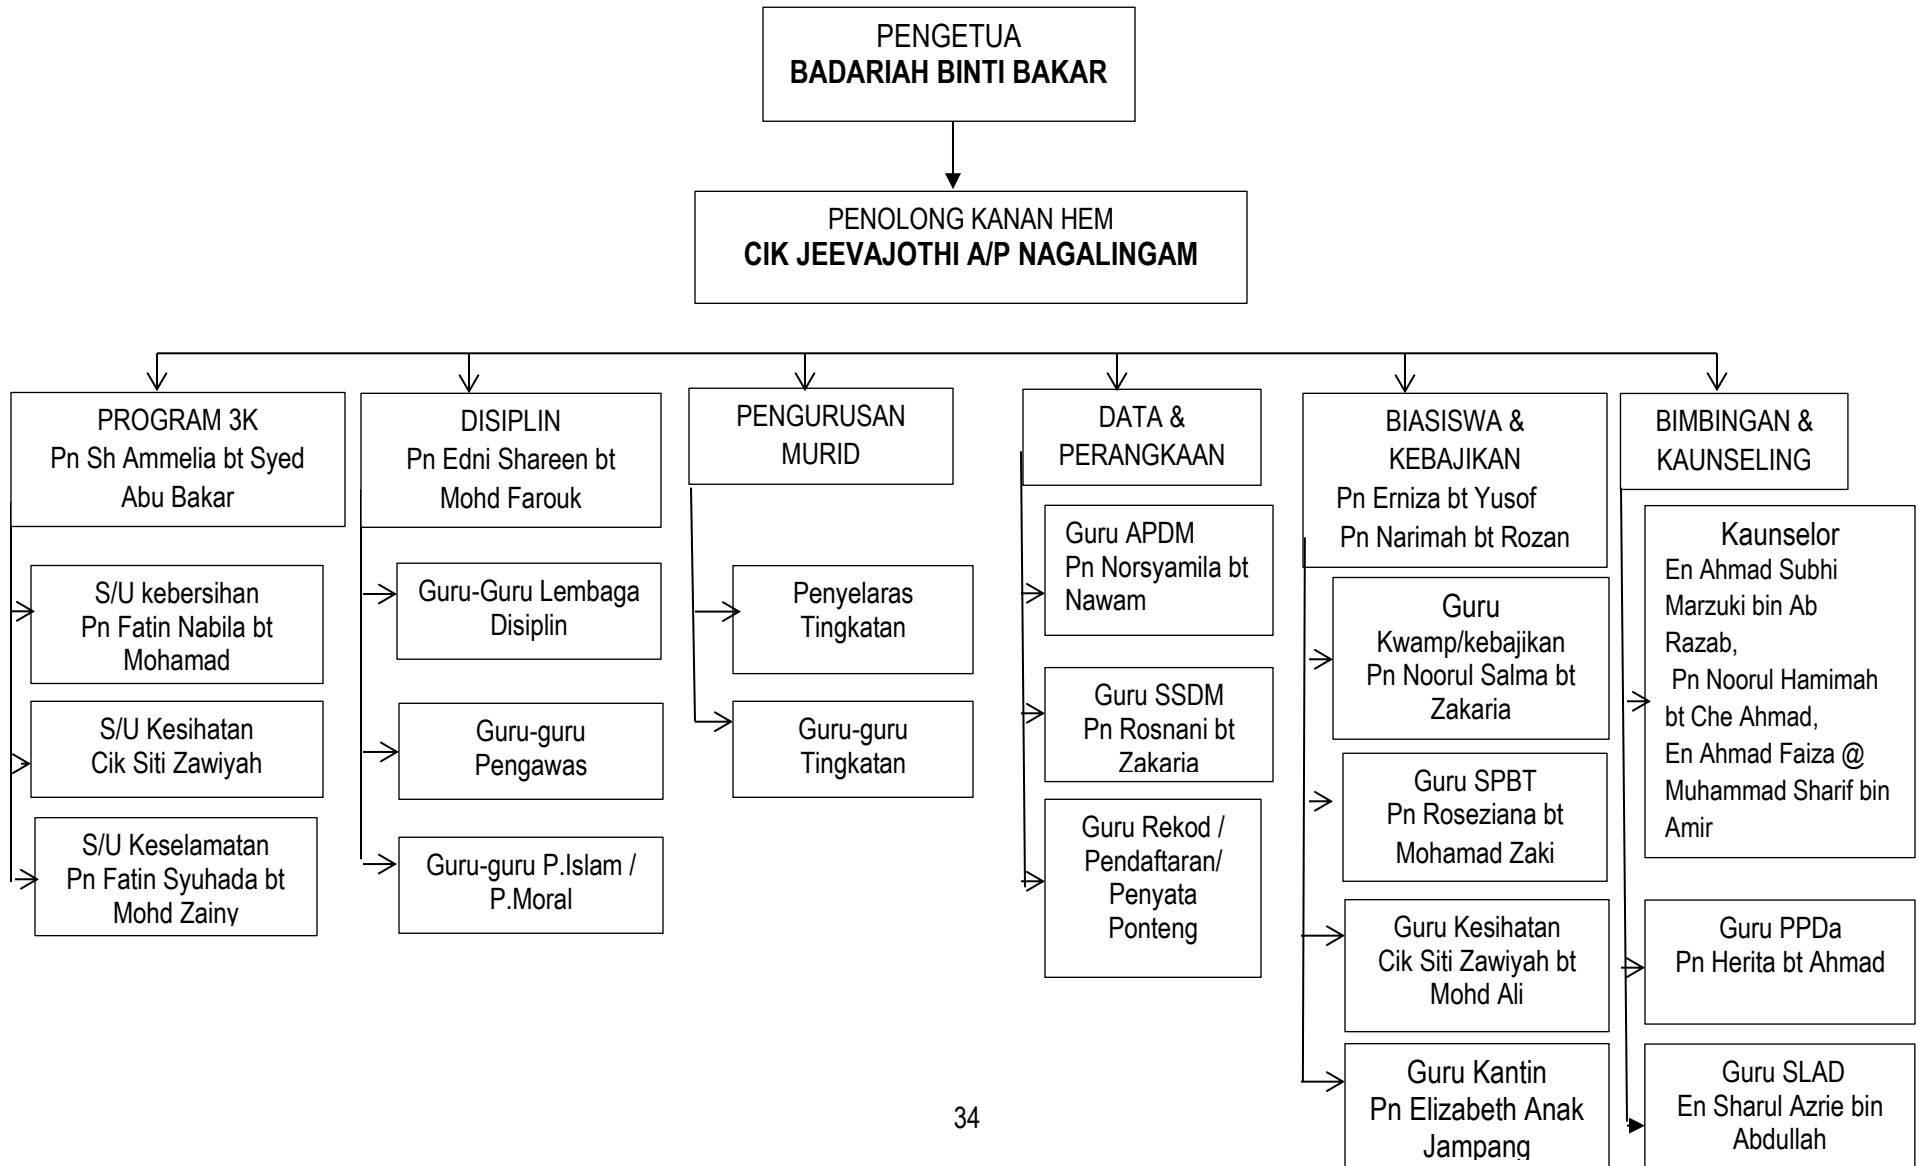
PENGETUA
**BADARIAH BINTI BAKAR**

PENOLONG KANAN HEM
**CIK JEEVAJOTHI A/P NAGALINGAM**

PROGRAM 3K
Pn Sh Ammelia bt Syed Abu Bakar

S/U kebersihan
Pn Fatin Nabila bt Mohamad

S/U Kesihatan
Cik Siti Zawiyah

S/U Keselamatan
Pn Fatin Syuhada bt Mohd Zainy

DISIPLIN
Pn Edni Shareen bt Mohd Farouk

Guru-Guru Lembaga Disiplin

Guru-guru Pengawas

Guru-guru P.Islam / P.Moral

PENGURUSAN MURID

Penyelaras Tingkatan

Guru-guru Tingkatan

DATA & PERANGKAAN

Guru APDM
Pn Norsyamila bt Nawam

Guru SSDM
Pn Rosnani bt Zakaria

Guru Rekod / Pendaftaran/ Penyata Ponteng

BIASISWA & KEBAJIKAN
Pn Erniza bt Yusof
Pn Narimah bt Rozan

Guru
Kwamp/kebajikan
Pn Noorul Salma bt Zakaria

Guru SPBT
Pn Roseziana bt Mohamad Zaki

Guru Kesihatan
Cik Siti Zawiyah bt Mohd Ali

Guru Kantin
Pn Elizabeth Anak Jampang

BIMBINGAN & KAUNSELING

Kaunselor
En Ahmad Subhi Marzuki bin Ab Razab,
Pn Noorul Hamimah bt Che Ahmad,
En Ahmad Faiza @ Muhammad Sharif bin Amir

Guru PPDa
Pn Herita bt Ahmad

Guru SLAD
En Sharul Azrie bin Abdullah

34